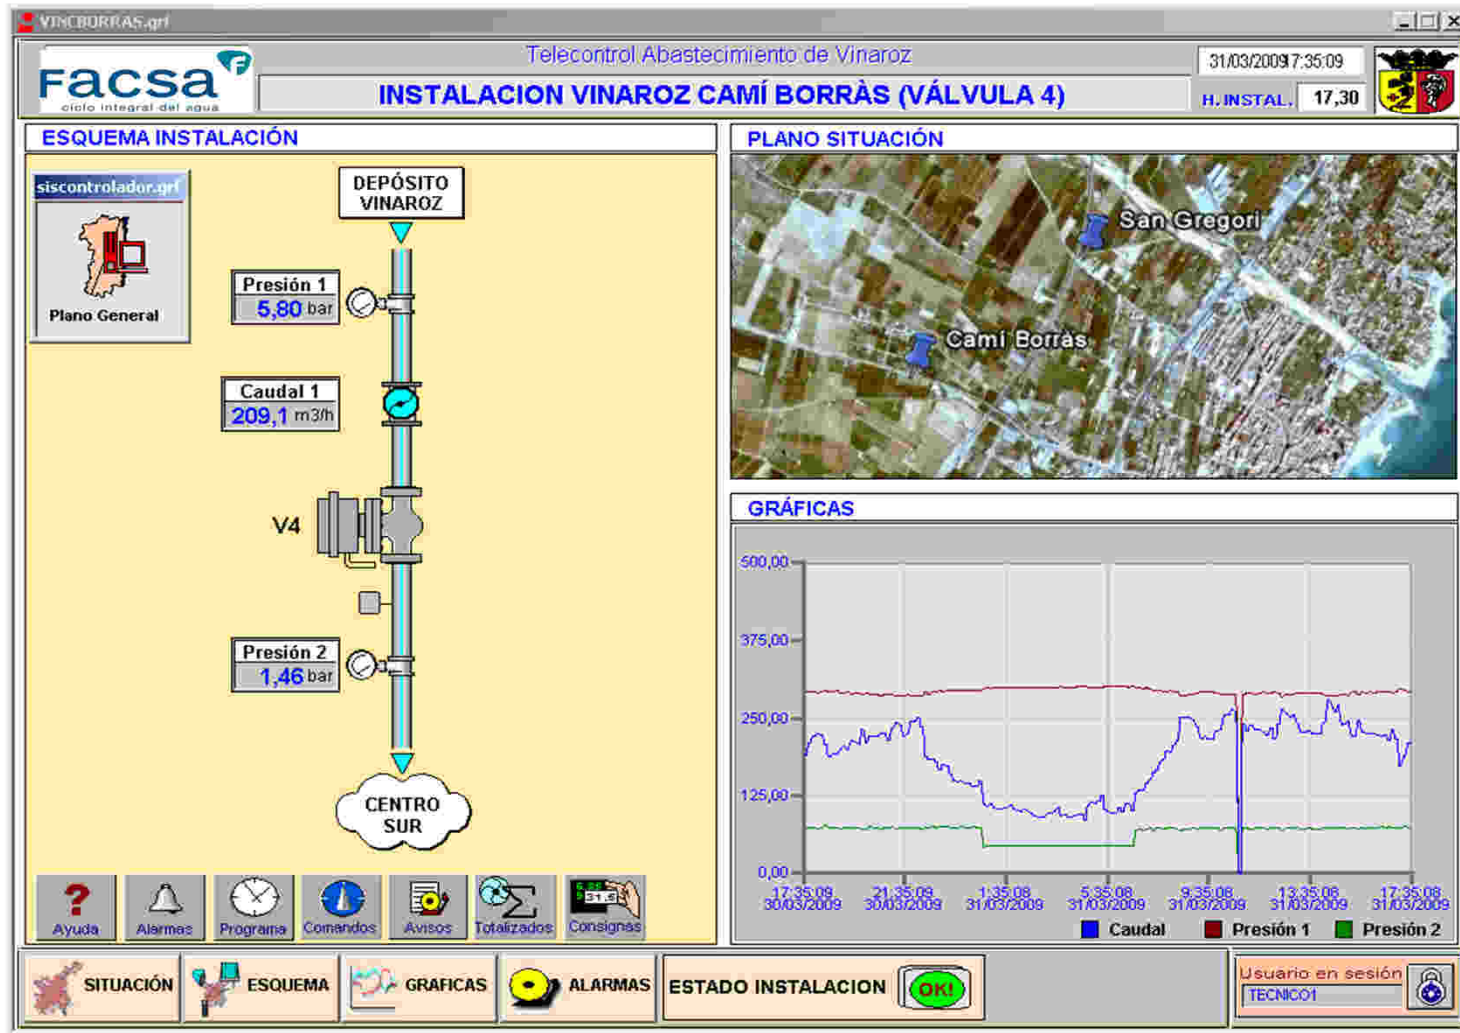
VINCBORRAS.grf

Facsa
ciclo integral del agua

Telecontrol Abastecimiento de Vinaroz

INSTALACION VINAROZ CAMÍ BORRÀS (VÁLVULA 4)

31/03/2009 17:35:09

H. INSTAL. 17,30

ESQUEMA INSTALACIÓN

siscontrolador.grf

Plano General

DEPÓSITO VINAROZ

Presión 1
5,80 bar

Caudal 1
209,1 m3/h

V4

Presión 2
1,46 bar

CENTRO SUR

Ayuda
Alarmas
Programa
Comandos
Avisos
Totalizados
Consignas

PLANO SITUACIÓN

San Gregori

Camí Borràs

GRÁFICAS

500,00
375,00
250,00
125,00
0,00

17:35:09 30/03/2009
21:35:09 30/03/2009
1:35:08 31/03/2009
5:35:08 31/03/2009
9:35:08 31/03/2009
13:35:08 31/03/2009
17:35:08 31/03/2009

Caudal
Presión 1
Presión 2

SITUACIÓN
ESQUEMA
GRAFICAS
ALARMAS
ESTADO INSTALACION
OK!

Usuario en sesión
TECNICO1